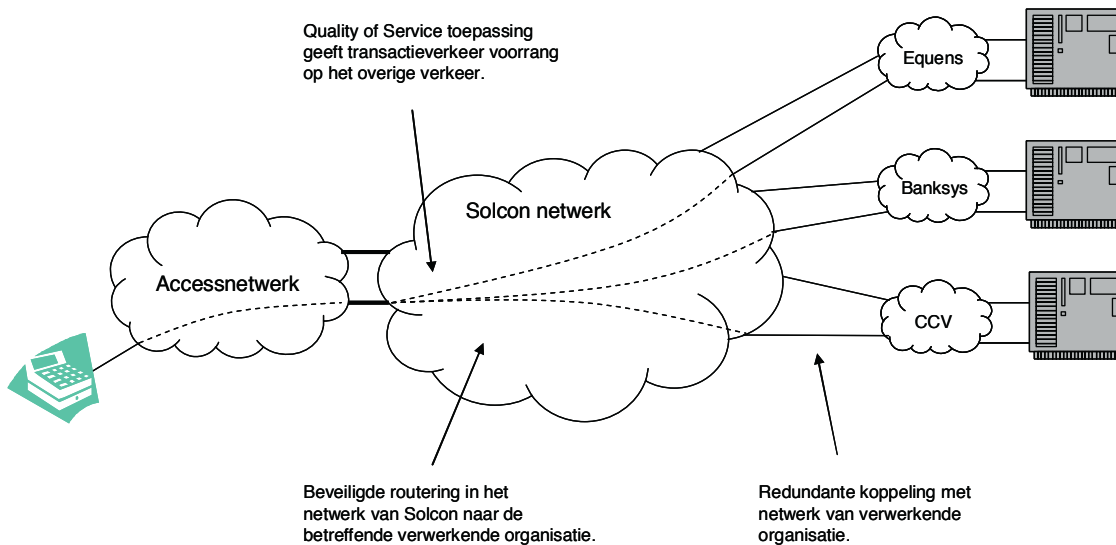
Quality of Service toepassing geeft transactieverkeer voorrang op het overige verkeer.

Equens

Banksys

CCV

Solcon netwerk

Accessnetwerk

Beveiligde routering in het netwerk van Solcon naar de betreffende verwerkende organisatie.

Redundante koppeling met netwerk van verwerkende organisatie.